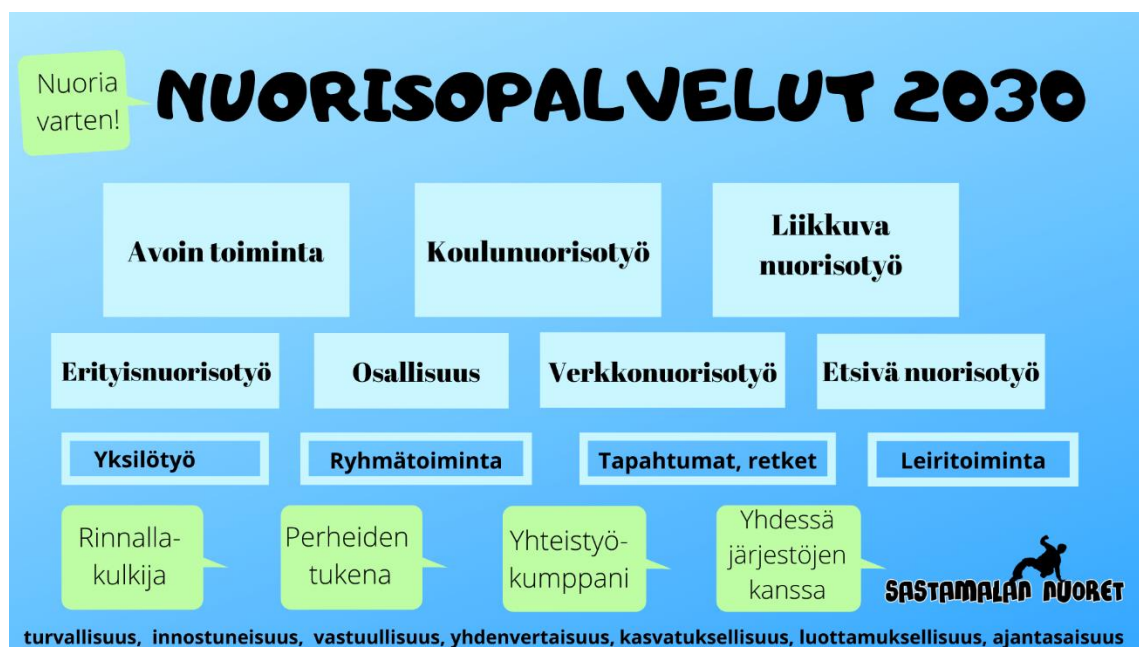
Nuoria varten!

NUORISOPALVELUT 2030

Avoin toiminta

Koulunuorisotyö

Liikkuva nuorisotyö

Erityisnuorisotyö

Osallisuus

Verkkonuorisotyö

Etsivä nuorisotyö

Yksilötyö

Ryhmätoiminta

Tapahtumat, retket

Leiritoiminta

Rinnalla-kulkija

Perheiden tukena

Yhteistyö-kumppani

Yhdessä järjestöjen kanssa

SASTAMALAN NUORET

turvallisuus, innostuneisuus, vastuullisuus, yhdenvertaisuus, kasvatuksellisuus, luottamuksellisuus, ajantasaisuus